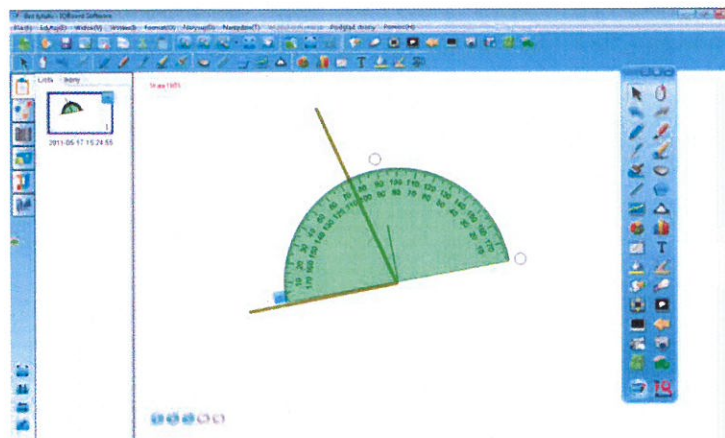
Bez tytułu - IQBoard Software

Plik(F) Edytuj(E) Widok(V) Wstaw(I) Format(O) Narzędzia(S) Narzędzia(T) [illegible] Podgląd strony Pomoc(H)

Listy Strony

2011-05-17 15:24:55

1

10 20 30 40 50 60 70 80 90 100 110 120 130 140 150 160 170 180

180 170 160 150 140 130 120 110 100 90 80 70 60 50 40 30 20 10